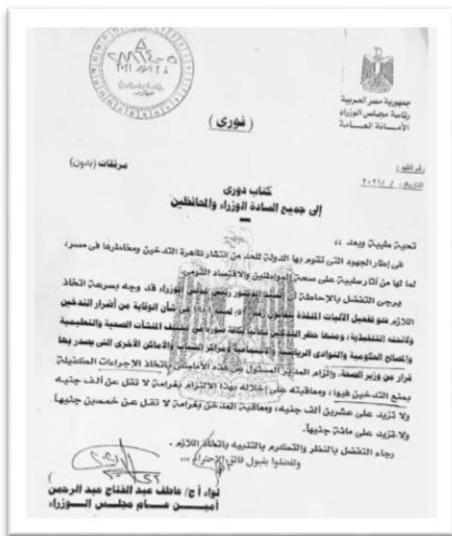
جمهورية مصر العربية
رئاسة مجلس الوزراء
الأمانة العامة

( فوري )

رقم القيد :
التاريخ : / / ٢٠٢١

مرفقات (بدون)

كتاب دوري
إلى جميع السادة الوزراء والمحافظين

تحية طيبة وبعد ،،

في إطار الجهود التي تقوم بها الدولة للحد من انتشار ظاهرة التدخين ومخاطرها في مصر، لما لها من آثار سلبية على صحة المواطنين والاقتصاد القومي.

يرجى التفضل بالإحاطة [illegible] الوزراء قد وجه بسرعة اتخاذ اللازم نحو تفعيل الآليات المنفذة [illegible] بشأن الوقاية من أضرار التدخين ولائحته التنفيذية، ومنها حظر التدخين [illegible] المنشآت الصحية والتعليمية والمصالح الحكومية والنوادي الرياضية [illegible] الأماكن الأخرى التي يصدر بها قرار من وزير الصحة، وإلزام المدير المسئول عن هذه الأماكن باتخاذ الإجراءات الكفيلة بمنع التدخين فيها، ومعاقبته على إخلاله بهذا الالتزام بغرامة لا تقل عن ألف جنيه ولا تزيد على عشرين ألف جنيه، ومعاقبة المدخن بغرامة لا تقل عن خمسين جنيهاً، ولا تزيد على مائتي جنيهاً.

رجاء التفضل بالنظر والتكرم بالتنبيه باتخاذ اللازم .
وتفضلوا بقبول فائق الاحترام ،،،

لواء أ / ح: عاطف عبد الفتاح عبد الرحمن
أمين عام مجلس الوزراء